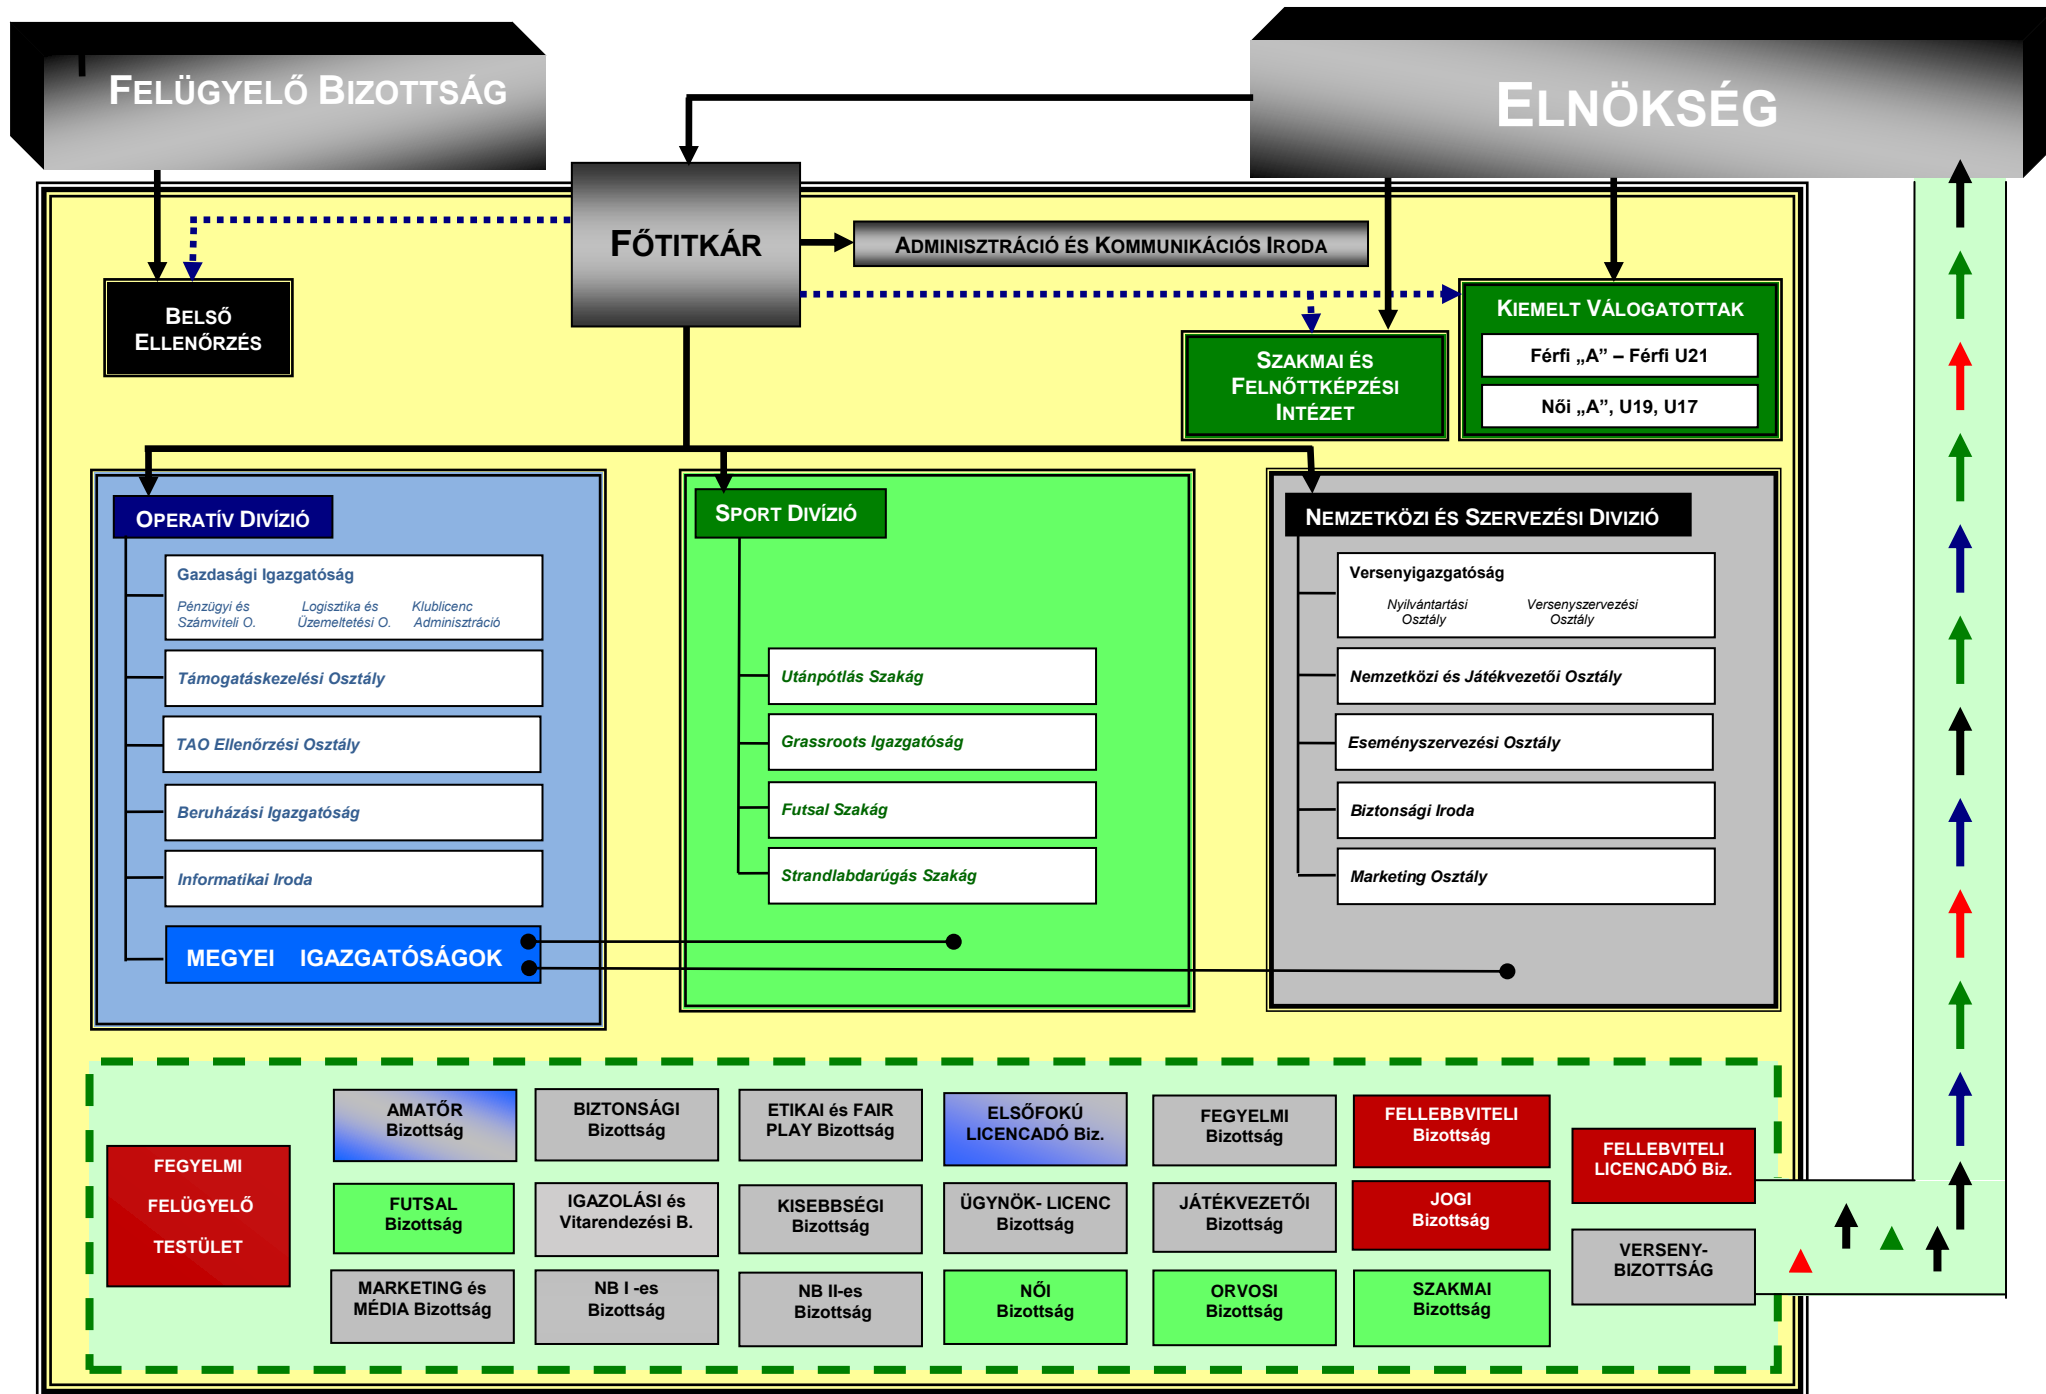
FELÜGYELŐ BIZOTTSÁG

ELNÖKSÉG

FŐTITKÁR

ADMINISZTRÁCIÓ ÉS KOMMUNIKÁCIÓS IRODA

BELSŐ ELLENŐRZÉS

KIEMELT VÁLOGATOTTAK

Férfi „A" – Férfi U21

Női „A", U19, U17

SZAKMAI ÉS FELNŐTTKÉPZÉSI INTÉZET

OPERATÍV DIVÍZIÓ

Gazdasági Igazgatóság

Pénzügyi és Számviteli O.

Logisztika és Üzemeltetési O.

Klublicenc Adminisztráció

Támogatáskezelési Osztály

TAO Ellenőrzési Osztály

Beruházási Igazgatóság

Informatikai Iroda

MEGYEI IGAZGATÓSÁGOK

SPORT DIVÍZIÓ

Utánpótlás Szakág

Grassroots Igazgatóság

Futsal Szakág

Strandlabdarúgás Szakág

NEMZETKÖZI ÉS SZERVEZÉSI DIVÍZIÓ

Versenyigazgatóság

Nyilvántartási Osztály

Versenyszervezési Osztály

Nemzetközi és Játékvezetői Osztály

Eseményszervezési Osztály

Biztonsági Iroda

Marketing Osztály

FEGYELMI FELÜGYELŐ TESTÜLET

AMATŐR Bizottság

BIZTONSÁGI Bizottság

ETIKAI és FAIR PLAY Bizottság

ELSŐFOKÚ LICENCADÓ Biz.

FEGYELMI Bizottság

FELLEBBVITELI Bizottság

FELLEBVITELI LICENCADÓ Biz.

FUTSAL Bizottság

IGAZOLÁSI és Vitarendezési B.

KISEBBSÉGI Bizottság

ÜGYNÖK- LICENC Bizottság

JÁTÉKVEZETŐI Bizottság

JOGI Bizottság

VERSENY-BIZOTTSÁG

MARKETING és MÉDIA Bizottság

NB I -es Bizottság

NB II-es Bizottság

NŐI Bizottság

ORVOSI Bizottság

SZAKMAI Bizottság